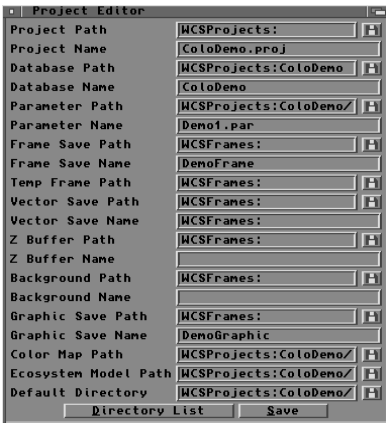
Project Editor

| | |
|---|---|
| Project Path | WCSProjects: |
| Project Name | ColoDemo.proj |
| Database Path | WCSProjects:ColoDemo |
| Database Name | ColoDemo |
| Parameter Path | WCSProjects:ColoDemo/ |
| Parameter Name | Demo1.par |
| Frame Save Path | WCSFrames: |
| Frame Save Name | DemoFrame |
| Temp Frame Path | WCSFrames: |
| Vector Save Path | WCSFrames: |
| Vector Save Name | WCSFrames: |
| Z Buffer Path | WCSFrames: |
| Z Buffer Name | |
| Background Path | WCSFrames: |
| Background Name | |
| Graphic Save Path | WCSFrames: |
| Graphic Save Name | DemoGraphic |
| Color Map Path | WCSProjects:ColoDemo/ |
| Ecosystem Model Path | WCSProjects:ColoDemo/ |
| Default Directory | WCSProjects:ColoDemo/ |

Directory List Save